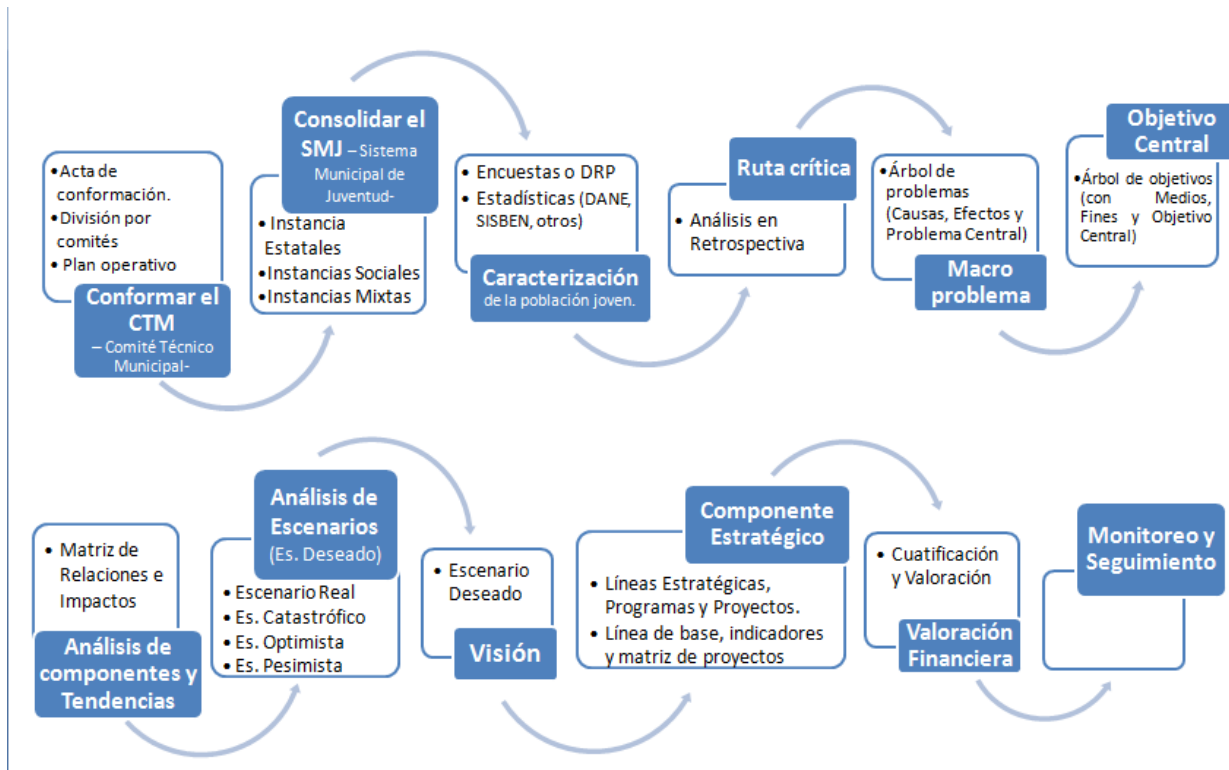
•Acta de conformación.
•División por comités
• Plan operativo

Conformar el CTM
– Comité Técnico Municipal-

Consolidar el SMJ – Sistema Municipal de Juventud-

• Instancia Estatales
•Instancias Sociales
•Instancias Mixtas

• Encuestas o DRP
• Estadísticas (DANE, SISBEN, otros)

Caracterización de la población joven.

Ruta crítica

• Análisis en Retrospectiva

•Árbol de problemas (Causas, Efectos y Problema Central)

Macro problema

Objetivo Central

•Árbol de objetivos (con Medios, Fines y Objetivo Central)

• Matriz de Relaciones e Impactos

Análisis de componentes y Tendencias

Análisis de Escenarios (Es. Deseado)

• Escenario Real
• Es. Catastrófico
• Es. Optimista
• Es. Pesimista

• Escenario Deseado

Visión

Componente Estratégico

• Líneas Estratégicas, Programas y Proyectos.
• Línea de base, indicadores y matriz de proyectos

• Cuatificación y Valoración

Valoración Financiera

Monitoreo y Seguimiento